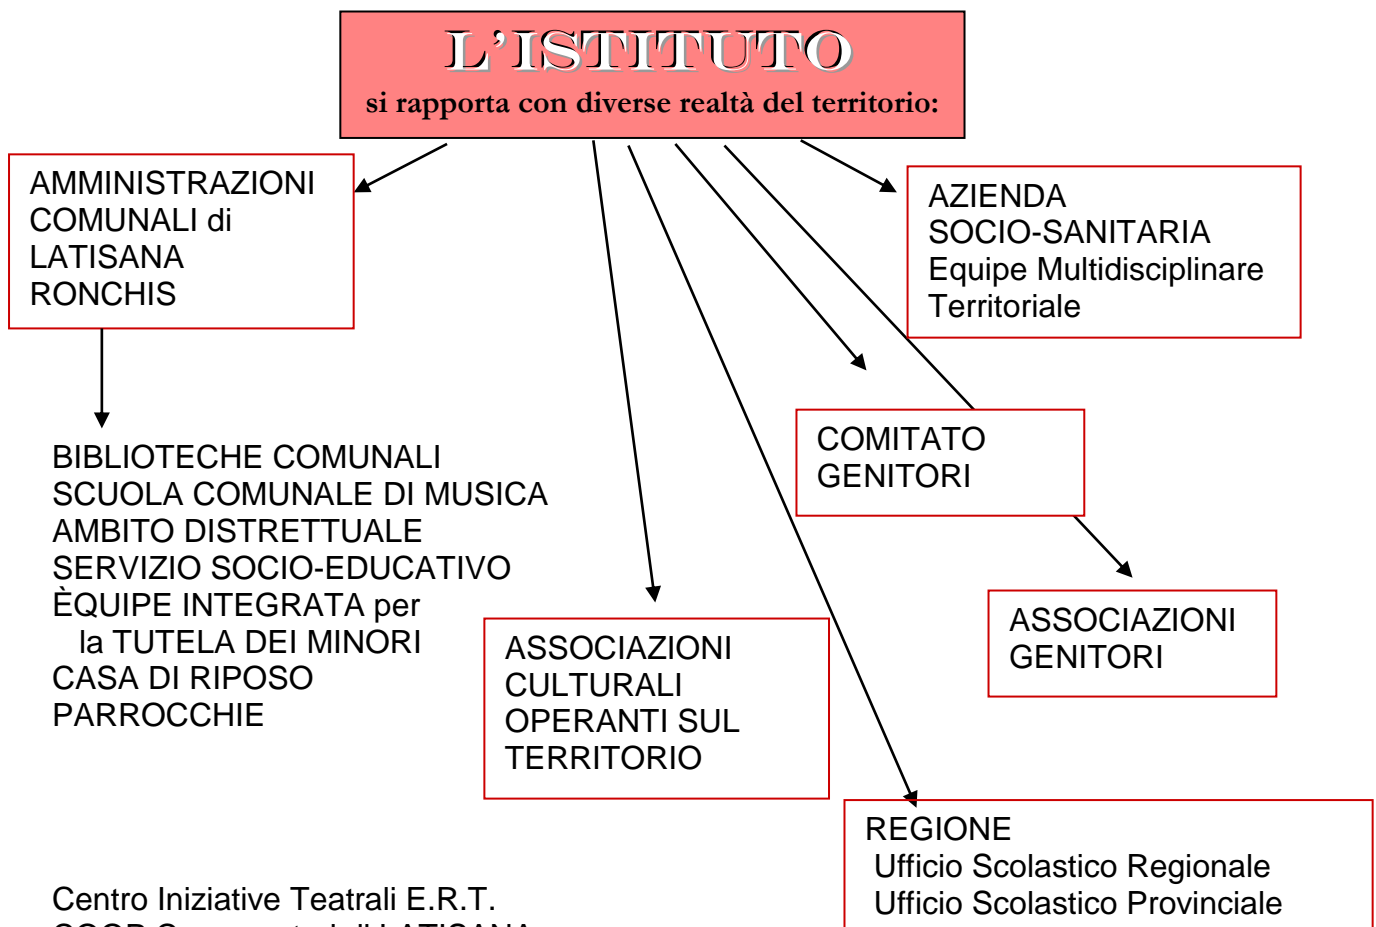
L’ISTITUTO
si rapporta con diverse realtà del territorio:

AMMINISTRAZIONI COMUNALI di LATISANA RONCHIS

AZIENDA SOCIO-SANITARIA Equipe Multidisciplinare Territoriale

BIBLIOTECHE COMUNALI
SCUOLA COMUNALE DI MUSICA
AMBITO DISTRETTUALE
SERVIZIO SOCIO-EDUCATIVO
ÈQUIPE INTEGRATA per la TUTELA DEI MINORI
CASA DI RIPOSO
PARROCCHIE

COMITATO GENITORI

ASSOCIAZIONI GENITORI

ASSOCIAZIONI CULTURALI OPERANTI SUL TERRITORIO

REGIONE
Ufficio Scolastico Regionale
Ufficio Scolastico Provinciale

Centro Iniziative Teatrali E.R.T.
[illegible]